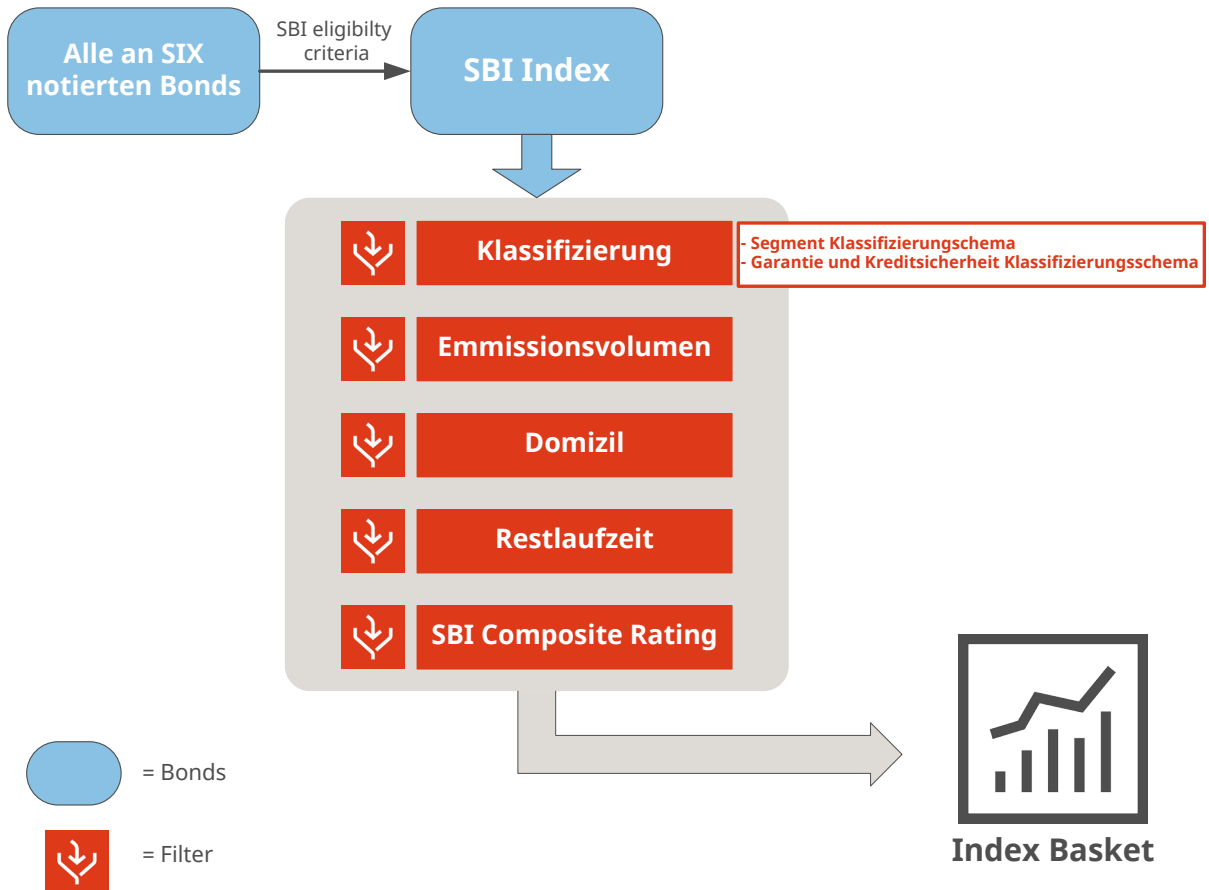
Alle an SIX notierten Bonds

SBI eligibilty criteria

SBI Index

Klassifizierung

- Segment Klassifizierungschema
- Garantie und Kreditsicherheit Klassifizierungsschema

Emmissionsvolumen

Domizil

Restlaufzeit

SBI Composite Rating

Index Basket

= Bonds

= Filter